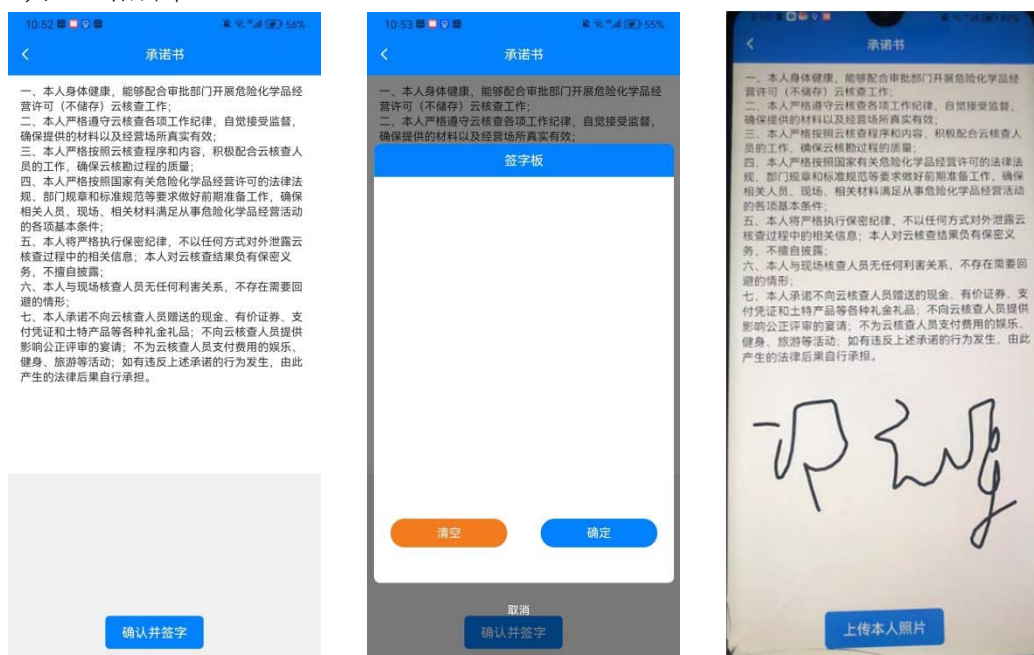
10:52 56%

承诺书

一、本人身体健康，能够配合审批部门开展危险化学品经营许可（不储存）云核查工作；
二、本人严格遵守云核查各项工作纪律，自觉接受监督，确保提供的材料以及经营场所真实有效；
三、本人严格按照云核查程序和内容，积极配合云核查人员的工作，确保云核勘过程的质量；
四、本人严格按照国家有关危险化学品经营许可的法律法规、部门规章和标准规范等要求做好前期准备工作，确保相关人员、现场、相关材料满足从事危险化学品经营活动的各项基本条件；
五、本人将严格执行保密纪律，不以任何方式对外泄露云核查过程中的相关信息；本人对云核查结果负有保密义务，不擅自披露；
六、本人与现场核查人员无任何利害关系，不存在需要回避的情形；
七、本人承诺不向云核查人员赠送的现金、有价证券、支付凭证和土特产品等各种礼金礼品；不向云核查人员提供影响公正评审的宴请；不为云核查人员支付费用的娱乐、健身、旅游等活动；如有违反上述承诺的行为发生，由此产生的法律后果自行承担。

确认并签字

10:53 55%

承诺书

一、本人身体健康，能够配合审批部门开展危险化学品经营许可（不储存）云核查工作；
二、本人严格遵守云核查各项工作纪律，自觉接受监督，确保提供的材料以及经营场所真实有效；

签字板

清空

确定

取消

确认并签字

承诺书

一、本人身体健康，能够配合审批部门开展危险化学品经营许可（不储存）云核查工作；
二、本人严格遵守云核查各项工作纪律，自觉接受监督，确保提供的材料以及经营场所真实有效；
三、本人严格按照云核查程序和内容，积极配合云核查人员的工作，确保云核勘过程的质量；
四、本人严格按照国家有关危险化学品经营许可的法律法规、部门规章和标准规范等要求做好前期准备工作，确保相关人员、现场、相关材料满足从事危险化学品经营活动的各项基本条件；
五、本人将严格执行保密纪律，不以任何方式对外泄露云核查过程中的相关信息；本人对云核查结果负有保密义务，不擅自披露；
六、本人与现场核查人员无任何利害关系，不存在需要回避的情形；
七、本人承诺不向云核查人员赠送的现金、有价证券、支付凭证和土特产品等各种礼金礼品；不向云核查人员提供影响公正评审的宴请；不为云核查人员支付费用的娱乐、健身、旅游等活动；如有违反上述承诺的行为发生，由此产生的法律后果自行承担。

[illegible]

上传本人照片